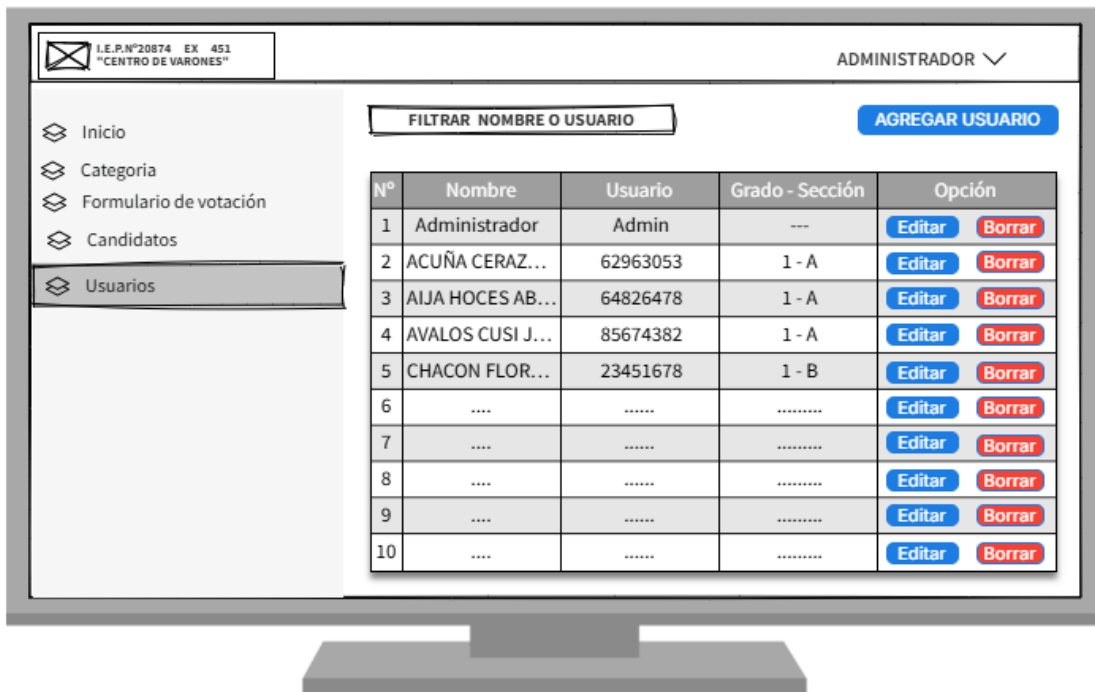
I.E.P.N°20874 EX 451
"CENTRO DE VARONES"

ADMINISTRADOR

Inicio
Categoria
Formulario de votación
Candidatos
Usuarios

FILTRAR NOMBRE O USUARIO

AGREGAR USUARIO

| N° | Nombre | Usuario | Grado - Sección | Opción |
|---|---|---|---|---|
| 1 | Administrador | Admin | --- | Editar Borrar |
| 2 | ACUÑA CERAZ... | 62963053 | 1 - A | Editar Borrar |
| 3 | AIJA HOCES AB... | 64826478 | 1 - A | Editar Borrar |
| 4 | AVALOS CUSI J... | 85674382 | 1 - A | Editar Borrar |
| 5 | CHACON FLOR... | 23451678 | 1 - B | Editar Borrar |
| 6 | .... | ...... | ......... | Editar Borrar |
| 7 | .... | ...... | ......... | Editar Borrar |
| 8 | .... | ...... | ......... | Editar Borrar |
| 9 | .... | ...... | ......... | Editar Borrar |
| 10 | .... | ...... | ......... | Editar Borrar |